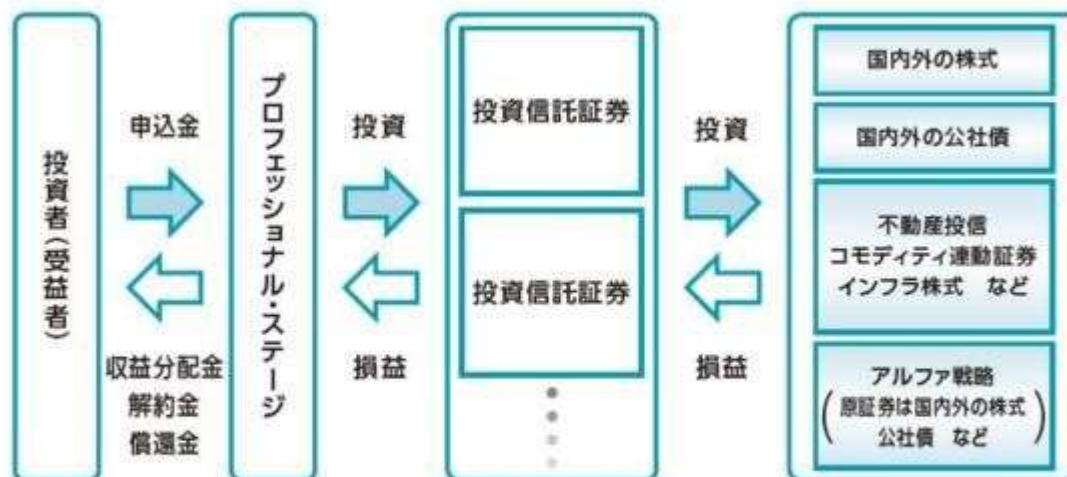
投資者(受益者)

申込金

収益分配金
解約金
償還金

プロフェッショナル・ステージ

投資

損益

投資信託証券

投資信託証券

投資

損益

国内外の株式

国内外の公社債

不動産投信
コモディティ連動証券
インフラ株式　など

アルファ戦略
(原証券は国内外の株式
公社債　など)